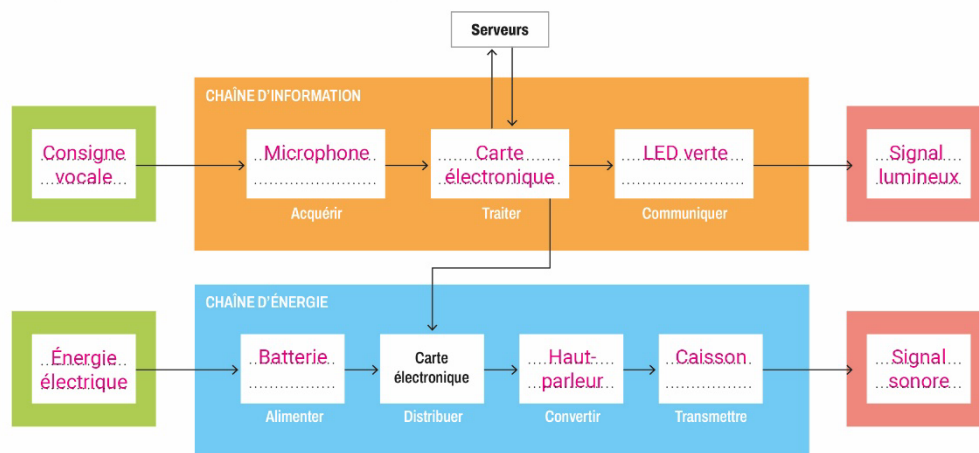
Serveurs

CHAÎNE D'INFORMATION

Consigne vocale

Microphone
Acquérir

Carte électronique
Traiter

LED verte
Communiquer

Signal lumineux

CHAÎNE D'ÉNERGIE

Énergie électrique

Batterie
Alimenter

Carte électronique
Distribuer

Haut-parleur
Convertir

Caisson
Transmettre

Signal sonore